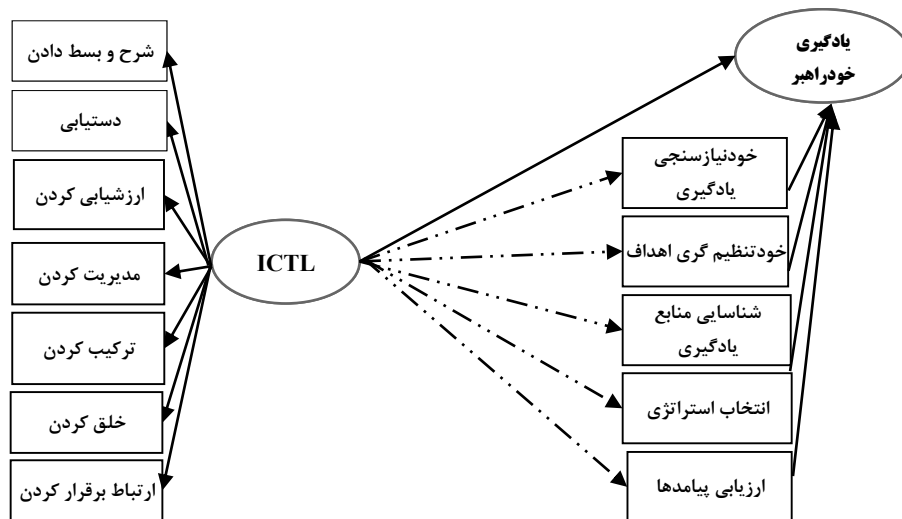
شرح و بسط دادن

دستیابی

ارزشیابی کردن

مدیریت کردن

ترکیب کردن

خلق کردن

ارتباط برقرار کردن

ICTL

یادگیری خودراهبر

خودنیازسنجی یادگیری

خودتنظیم گری اهداف

شناسایی منابع یادگیری

انتخاب استراتژی

ارزیابی پیامدها